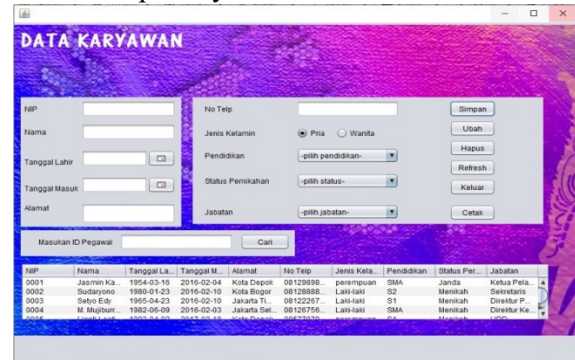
DATA KARYAWAN

NIP

Nama

Tanggal Lahir

Tanggal Masuk

Alamat

No Telp

Jenis Kelamin
Pria
Wanita

Pendidikan
-pilih pendidikan-

Status Pernikahan
-pilih status-

Jabatan
-pilih jabatan-

Simpan

Ubah

Hapus

Refresh

Keluar

Cetak

Masukan ID Pegawai

Cari

| NIP | Nama | Tanggal La... | Tanggal M... | Alamat | No Telp | Jenis Kela... | Pendidikan | Status Per... | Jabatan |
|---|---|---|---|---|---|---|---|---|---|
| 0001 | Jasmin Ka... | 1954-03-16 | 2016-02-04 | Kota Depok | 08129898... | perempuan | SMA | Janda | Ketua Pela... |
| 0002 | Sudaryono | 1980-01-23 | 2016-02-10 | Kota Bogor | 08128888... | Laki-laki | S2 | Menikah | Sekretaris |
| 0003 | Setyo Edy | 1965-04-23 | 2016-02-10 | Jakarta Ti... | 08122267... | Laki-laki | S1 | Menikah | Direktur P... |
| 0004 | M. Mujiburr... | 1982-06-09 | 2016-02-03 | Jakarta Sel... | 08126756... | Laki-laki | SMA | Menikah | Direktur Ke... |
| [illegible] | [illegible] | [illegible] | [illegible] | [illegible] | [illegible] | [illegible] | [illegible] | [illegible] | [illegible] |